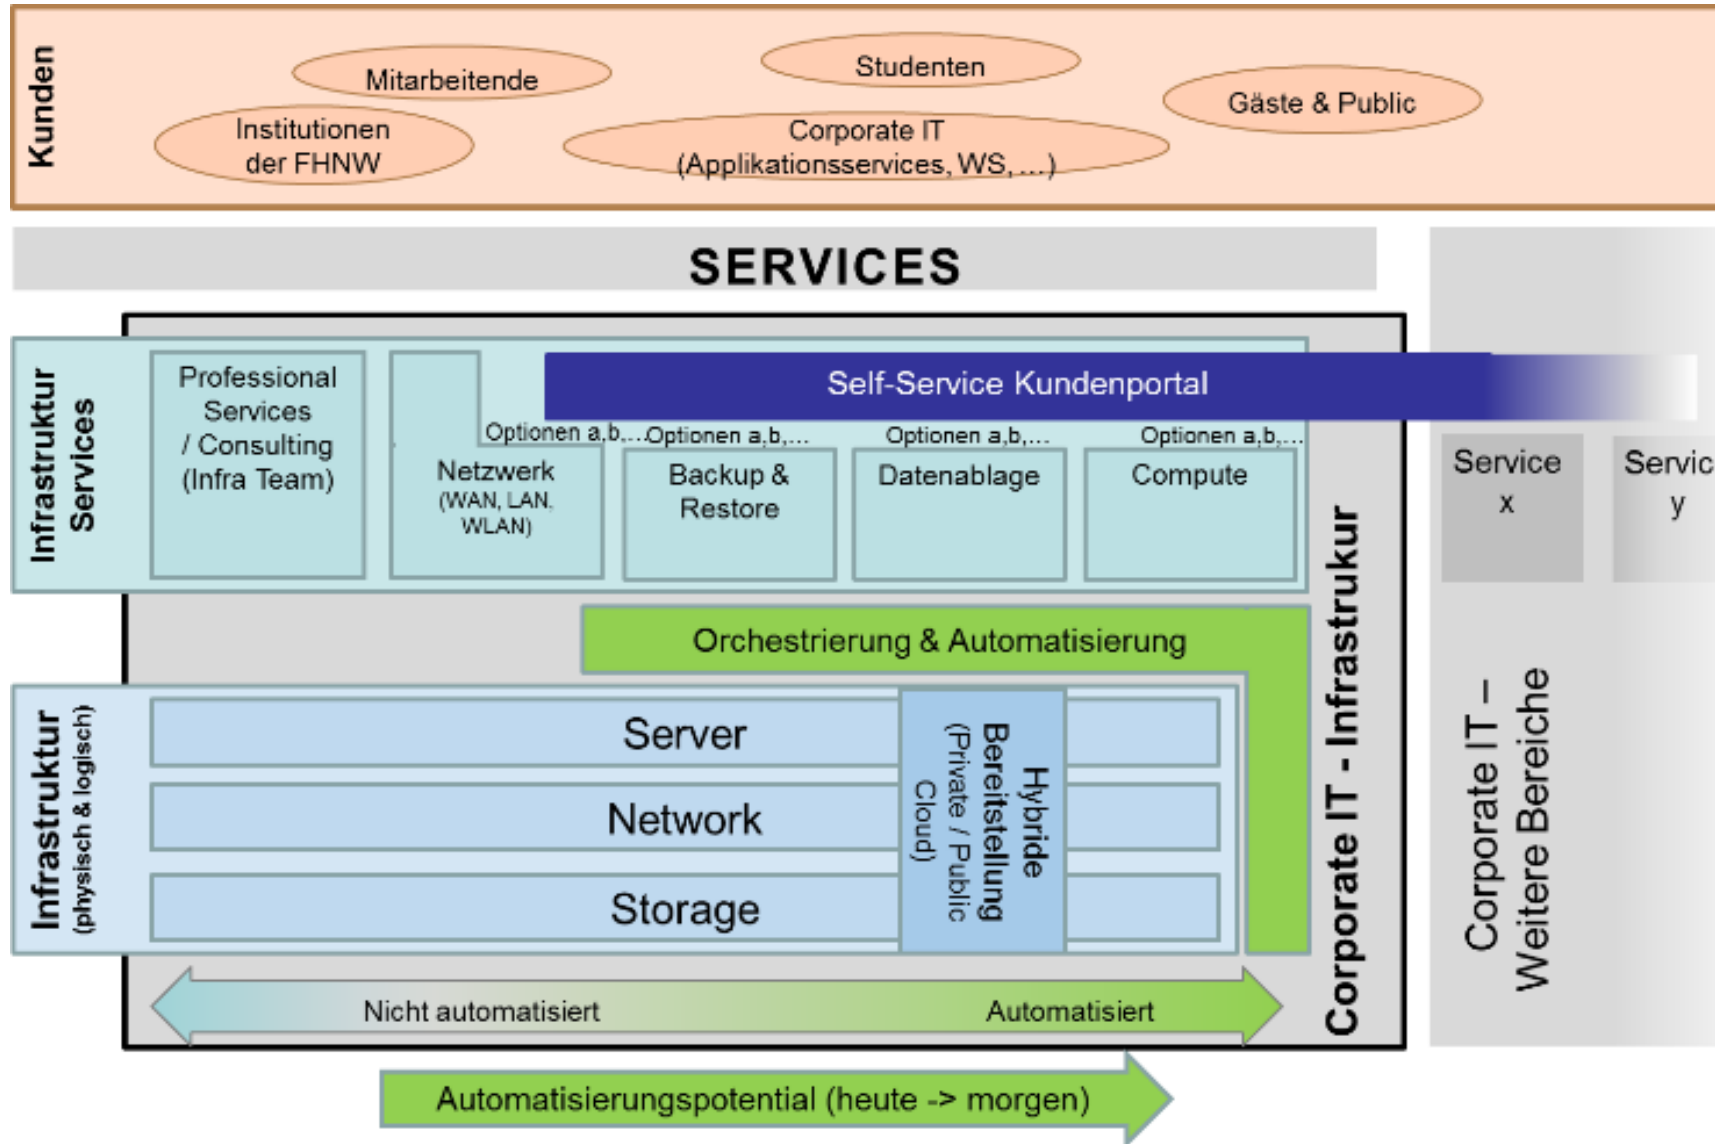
Kunden

Mitarbeitende

Studenten

Gäste & Public

Institutionen der FHNW

Corporate IT (Applikationsservices, WS, ...)

SERVICES

Infrastruktur Services

Professional Services / Consulting (Infra Team)

Self-Service Kundenportal

Optionen a,b,...

Netzwerk (WAN, LAN, WLAN)

Optionen a,b,...

Backup & Restore

Optionen a,b,...

Datenablage

Optionen a,b,...

Compute

Service x

Servic y

Orchestrierung & Automatisierung

Infrastruktur (physisch & logisch)

Server

Network

Storage

Hybride Bereitstellung (Private / Public Cloud)

Corporate IT - Infrastrukur

Corporate IT – Weitere Bereiche

Nicht automatisiert

Automatisiert

Automatisierungspotential (heute -> morgen)